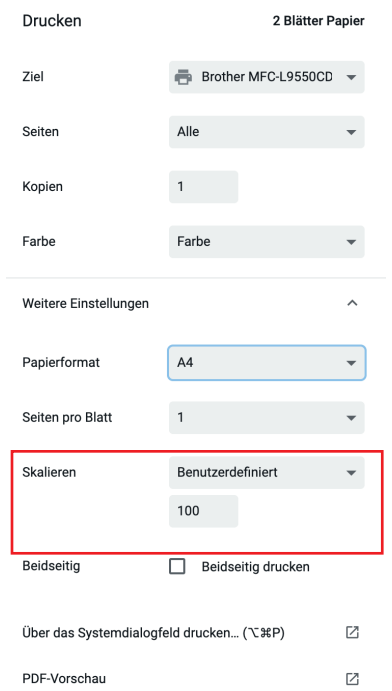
Drucken
2 Blätter Papier

Ziel
Brother MFC-L9550CD

Seiten
Alle

Kopien
1

Farbe
Farbe

Weitere Einstellungen

Papierformat
A4

Seiten pro Blatt
1

Skalieren
Benutzerdefiniert
100

Beidseitig
Beidseitig drucken

Über das Systemdialogfeld drucken… (⌥⌘P)

PDF-Vorschau